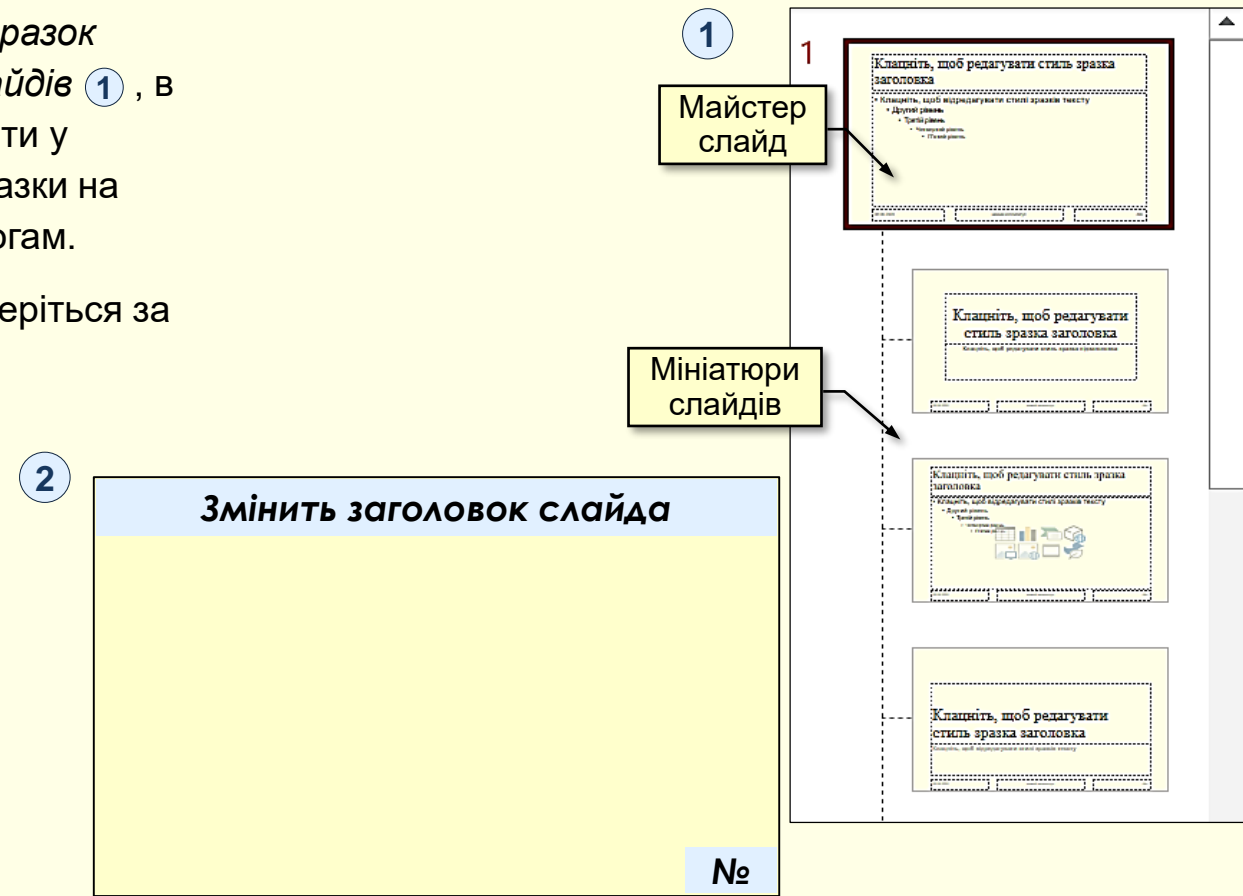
разок
йдів 1 , в
ти у
азки на
огам.

еріться за

1

1

Клацніть, щоб редагувати стиль зразка заголовка

• Клацніть, щоб відредагувати стилі зразків тексту
• Другий рівень
• Третій рівень
• Четвертий рівень
• П'ятий рівень

Майстер слайд

Клацніть, щоб редагувати стиль зразка заголовка

Клацніть, щоб редагувати стиль зразка підзаголовка

Мініатюри слайдів

Клацніть, щоб редагувати стиль зразка заголовка

• Клацніть, щоб відредагувати стилі зразків тексту
• Другий рівень
• Третій рівень

Клацніть, щоб редагувати стиль зразка заголовка

Клацніть, щоб відредагувати стилі зразків тексту

2

Змініть заголовок слайда

№